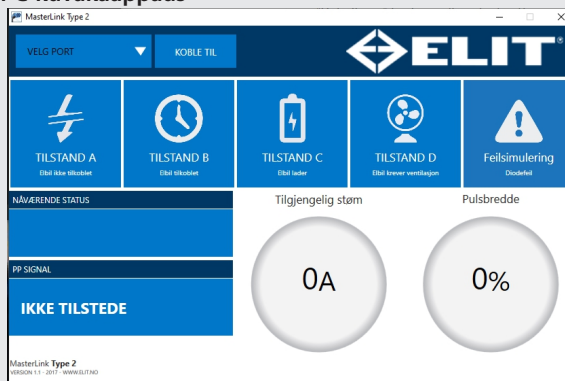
MasterLink Type 2

VELG PORT
KOBLE TIL

ELIT

TILSTAND A
Elbil ikke tilkoblet

TILSTAND B
Elbil tilkoblet

TILSTAND C
Elbil lader

TILSTAND D
Elbil krever ventilasjon

Feilsimulering
Diodefeil

NÅVÆRENDE STATUS

PP SIGNAL

IKKE TILSTEDE

Tilgjengelig strøm
0A

Pulsbredde
0%

MasterLink Type 2
VERSION 1.1 · 2017 · WWW.ELIT.NO